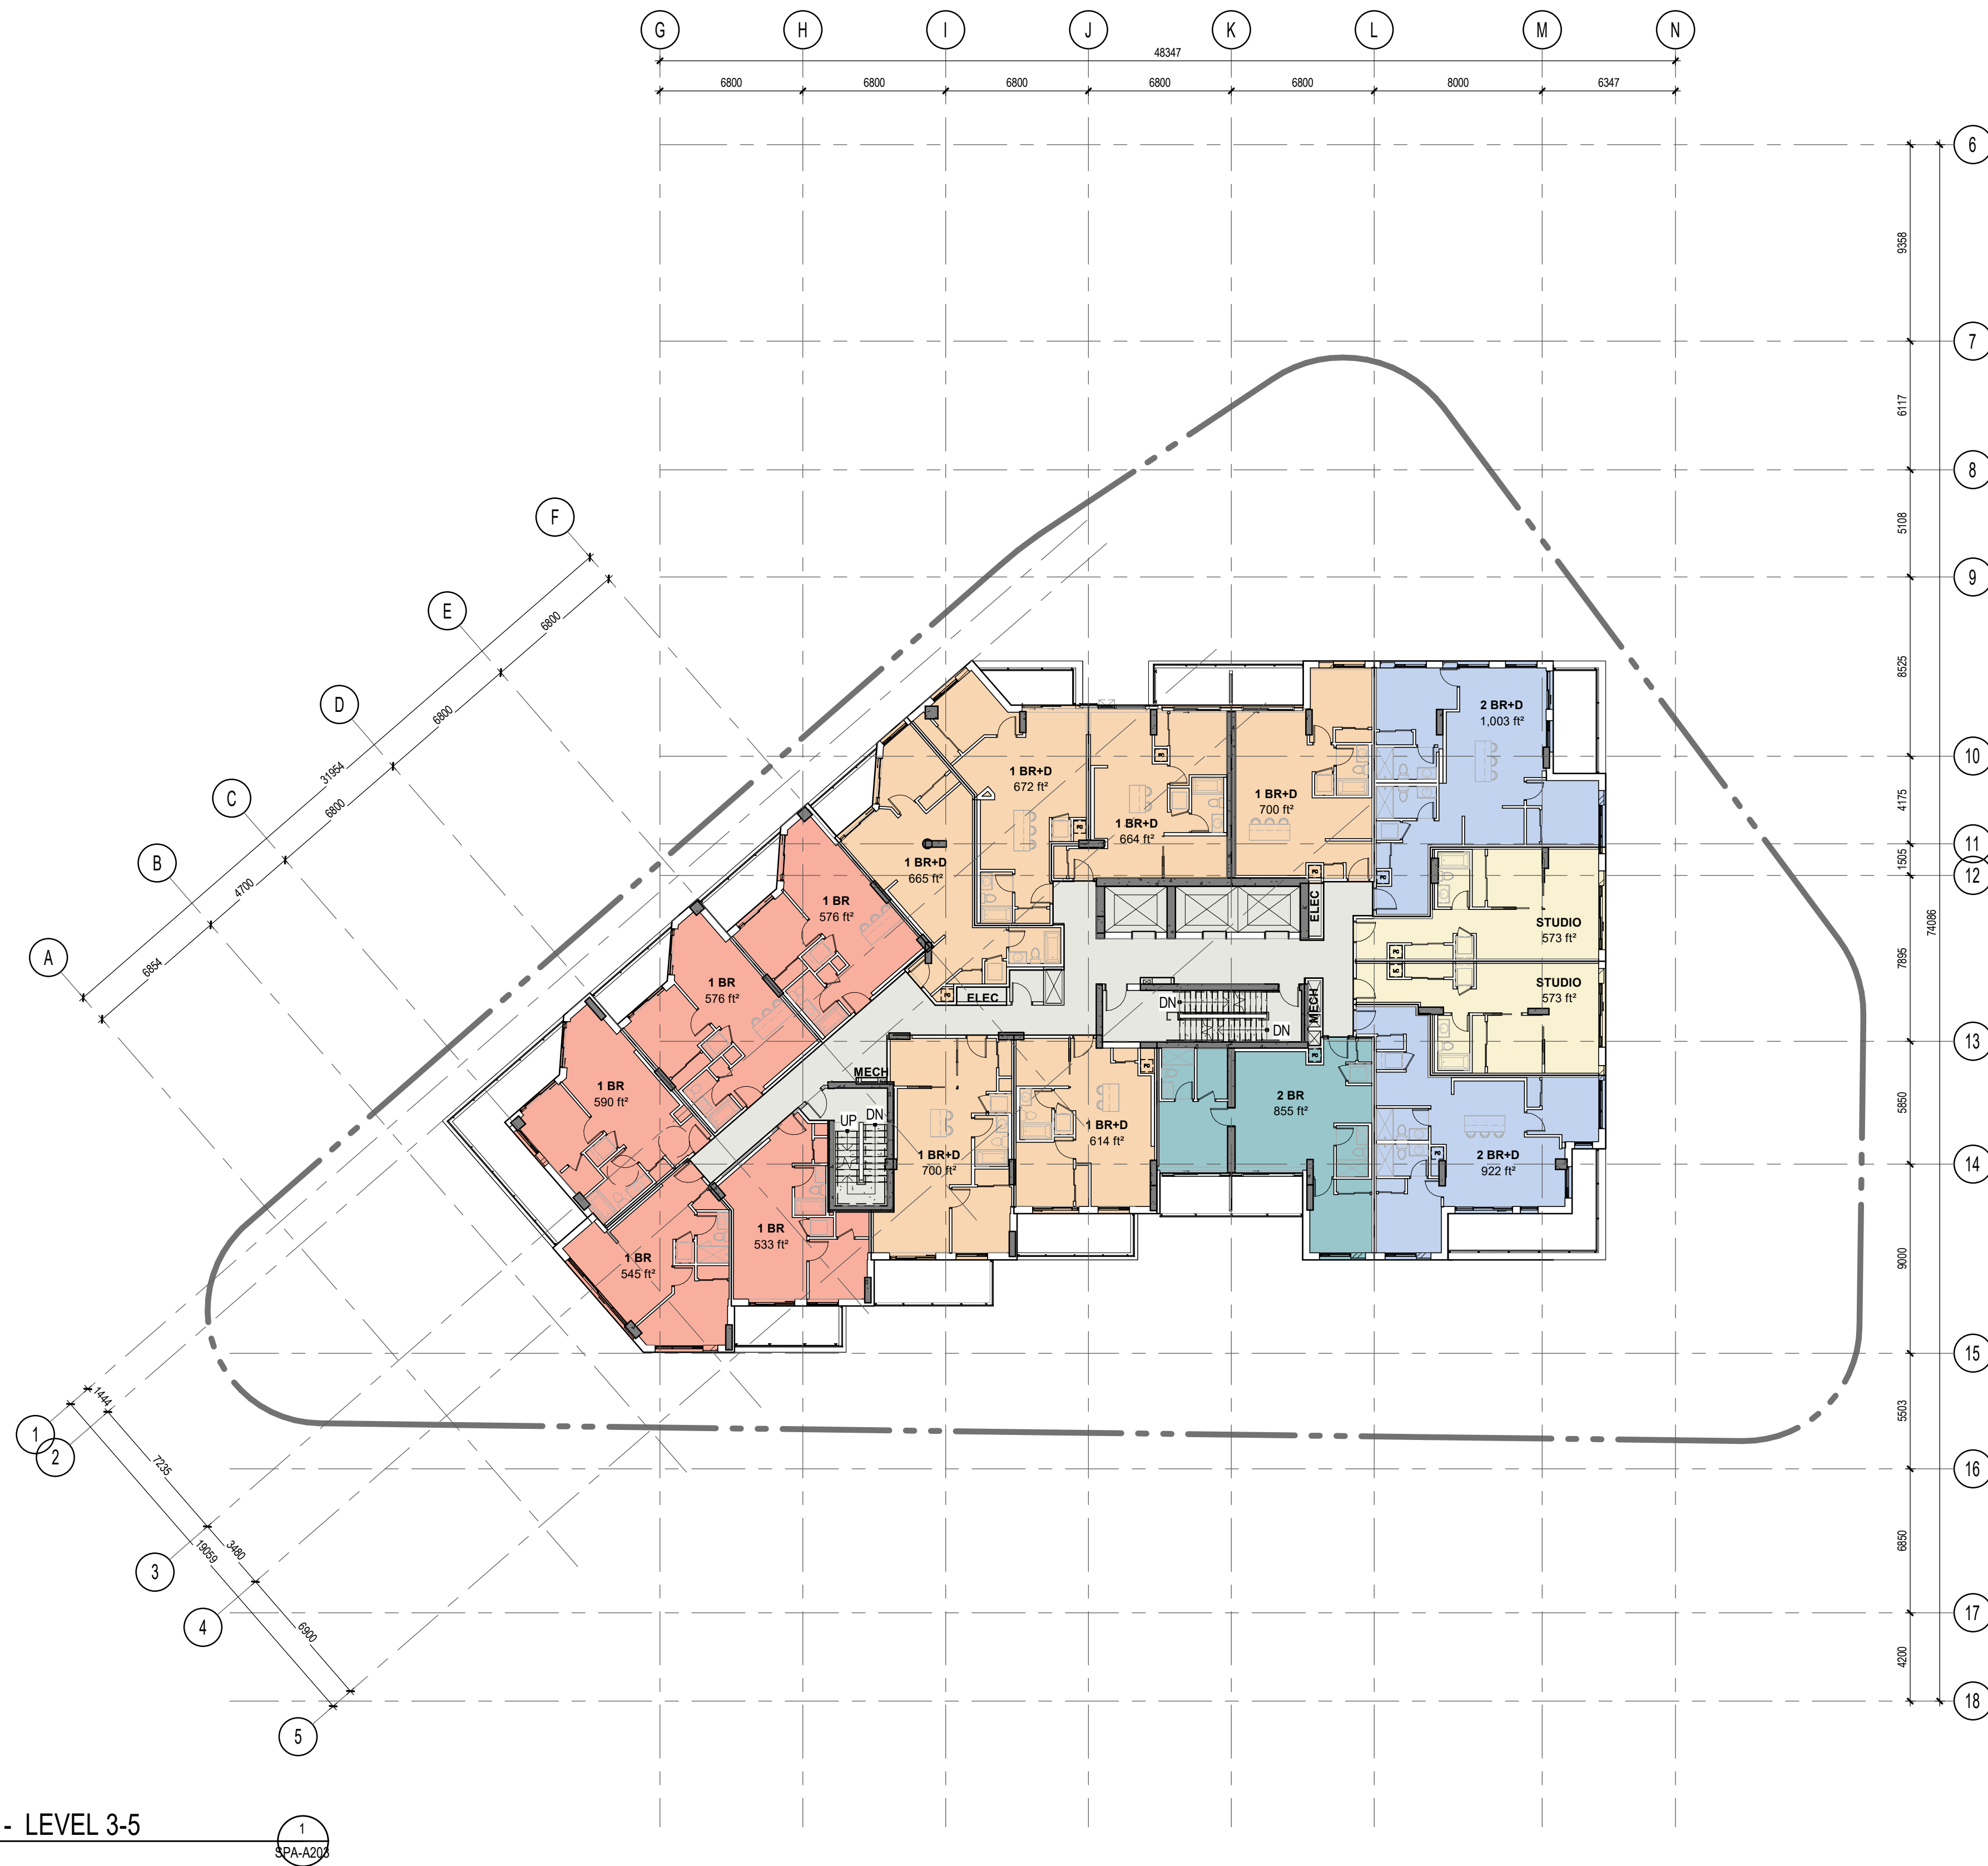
G H I J K L M N

48347

6800 6800 6800 6800 6800 8000 6347

6 7 8 9 10 11 12 13 14 15 16 17 18

9358
6117
5108
8525
4175
1505
7895
74086
5850
9000
5503
6850
4200

F E D C B A

6800
6800
31954
6800
4700
6854

2 BR+D
1,003 ft²

1 BR+D
672 ft²

1 BR+D
664 ft²

1 BR+D
700 ft²

1 BR+D
665 ft²

1 BR
576 ft²

1 BR
576 ft²

STUDIO
573 ft²

STUDIO
573 ft²

ELEC

ELEC

DN

DN

MECH

MECH

UP DN

1 BR
590 ft²

1 BR+D
700 ft²

1 BR+D
614 ft²

2 BR
855 ft²

2 BR+D
922 ft²

1 BR
533 ft²

1 BR
545 ft²

1 2 3 4 5

1444
7235
19059
3480
6900

- LEVEL 3-5

1
SPA-A203